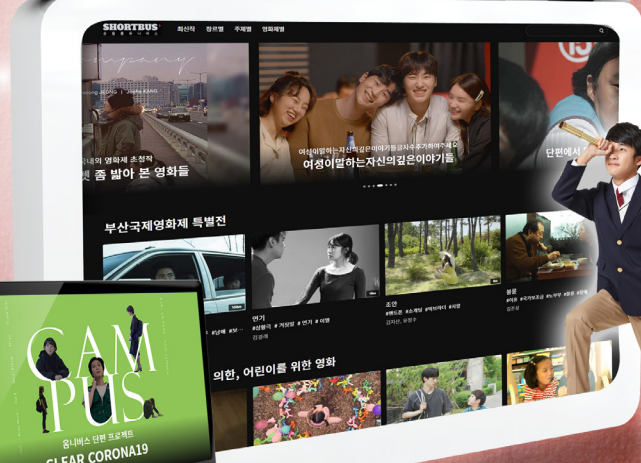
SHORTBUS
최신작 장르별 주제별 영화제별

company
국내외 영화제 초청작
톤 좀 밟아 본 영화들

여성이말하는자신의깊은이야기들 공자수 추계 여성이야기
여성이말하는자신의깊은이야기들

15
단편에서

부산국제영화제 특별전

연기
#성평등 #거짓말 #연기 #이별

조안
#웹드라마 #초계탑 #제이미리 #사랑
김지선, 유정주

봄봄
#이웃 #가족 #사랑

의한, 어린이를 위한 영화

CAM
PUS
옴니버스 단편 프로젝트
CLEAR CORONA19